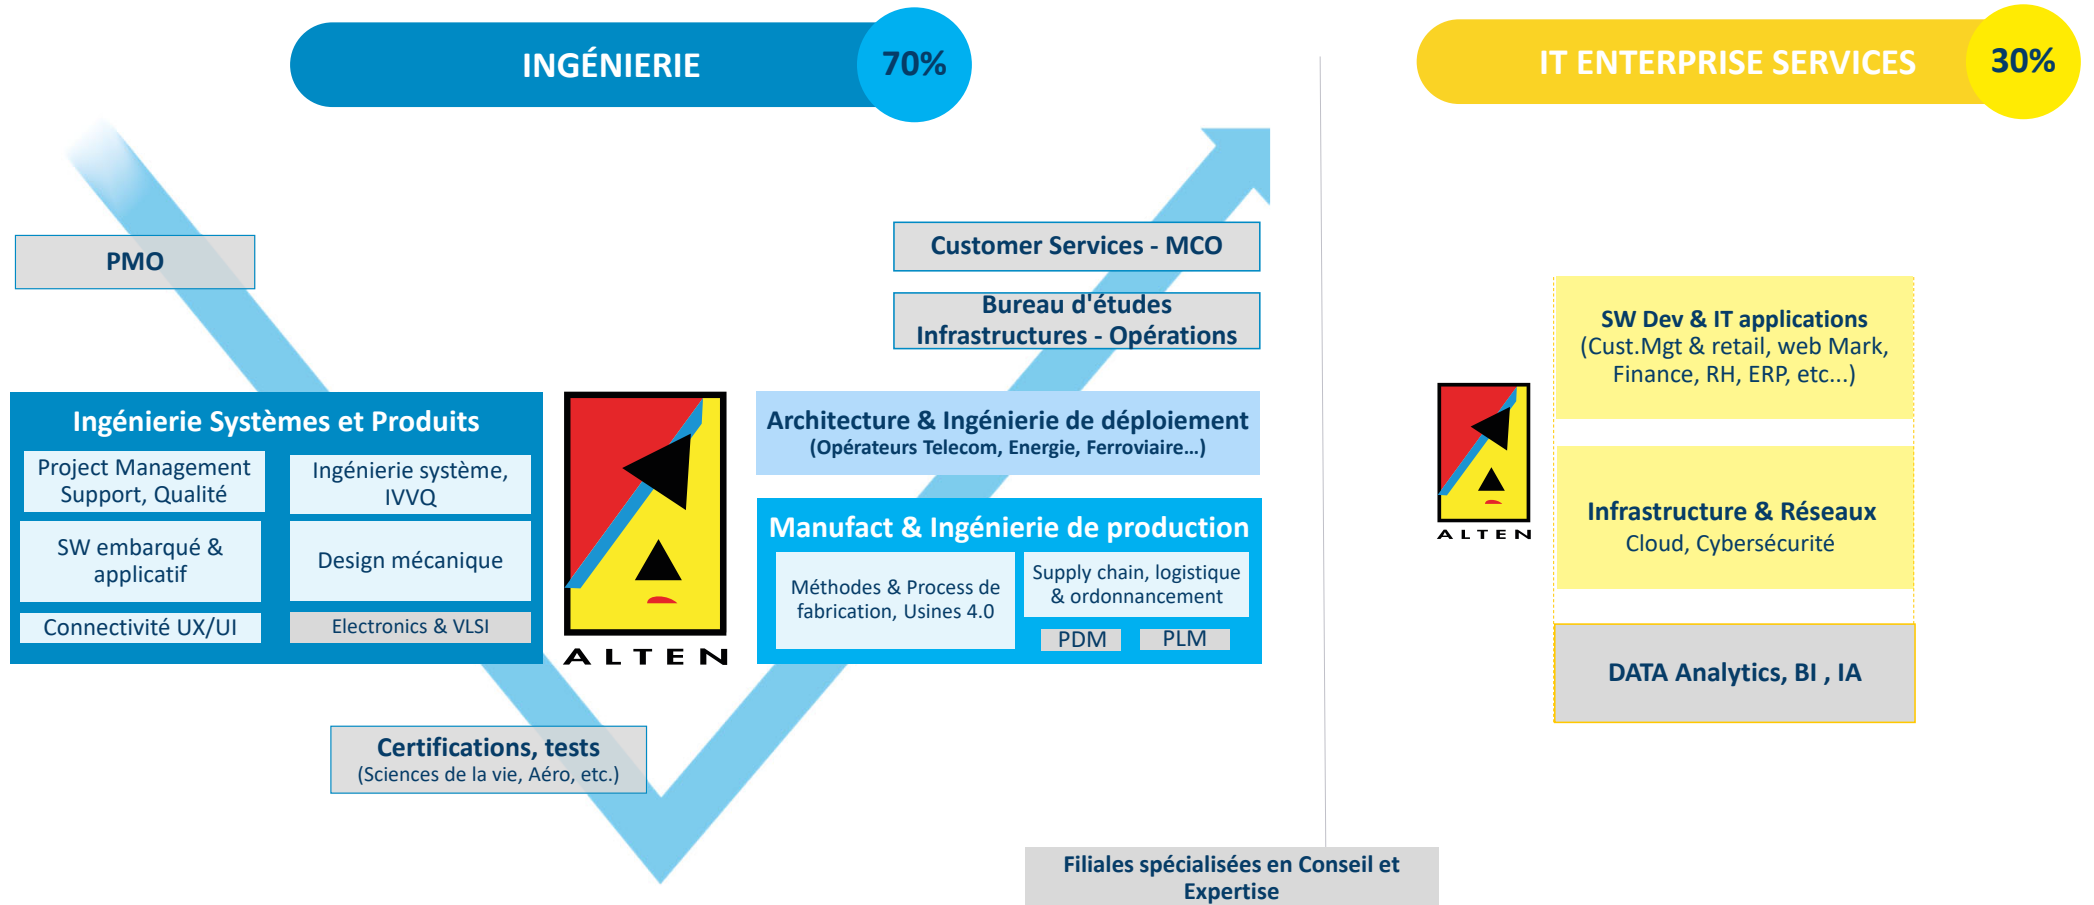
INGÉNIERIE

70%

IT ENTERPRISE SERVICES

30%

PMO

Customer Services - MCO

Bureau d'études Infrastructures - Opérations

Ingénierie Systèmes et Produits

Project Management Support, Qualité

Ingénierie système, IVVQ

SW embarqué & applicatif

Design mécanique

Connectivité UX/UI

Electronics & VLSI

ALTEN

Architecture & Ingénierie de déploiement
(Opérateurs Telecom, Energie, Ferroviaire...)

Manufact & Ingénierie de production

Méthodes & Process de fabrication, Usines 4.0

Supply chain, logistique & ordonnancement

PDM

PLM

Certifications, tests
(Sciences de la vie, Aéro, etc.)

Filiales spécialisées en Conseil et Expertise

SW Dev & IT applications
(Cust.Mgt & retail, web Mark, Finance, RH, ERP, etc...)

ALTEN

Infrastructure & Réseaux
Cloud, Cybersécurité

DATA Analytics, BI , IA